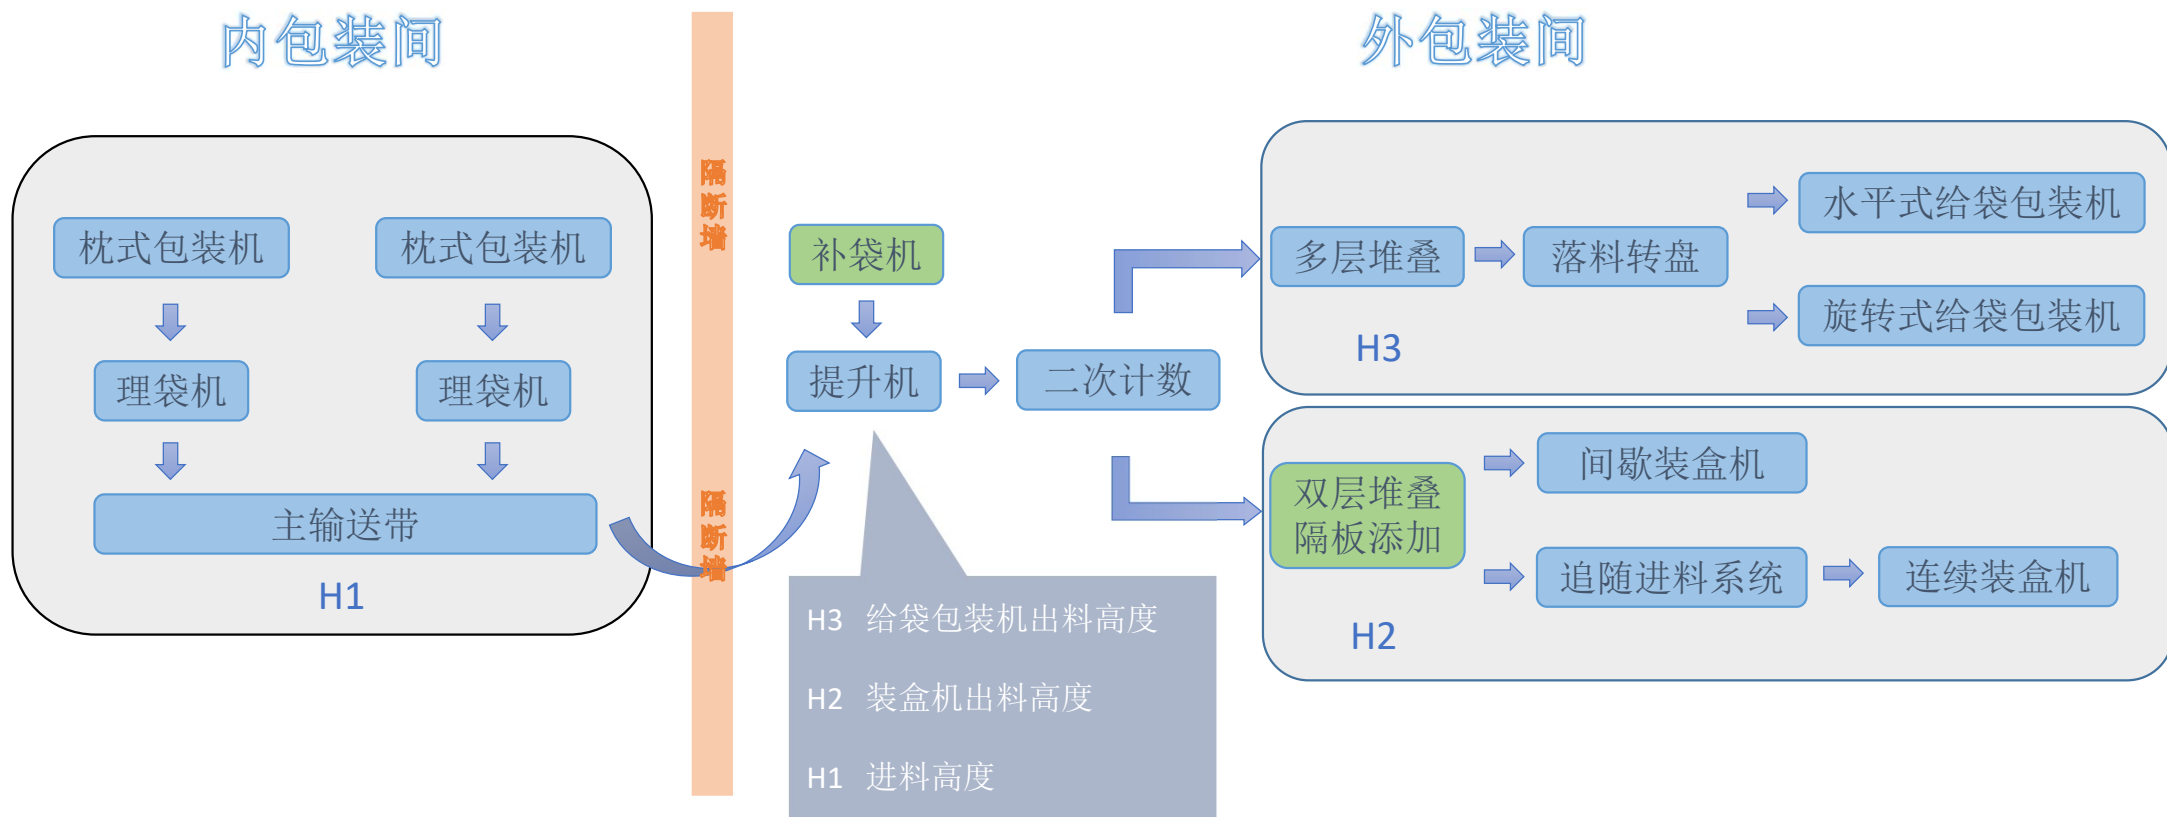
内包装间

外包装间

枕式包装机

枕式包装机

理袋机

理袋机

主输送带

H1

隔断墙

隔断墙

补袋机

提升机

二次计数

多层堆叠

落料转盘

水平式给袋包装机

旋转式给袋包装机

H3

双层堆叠隔板添加

间歇装盒机

追随进料系统

连续装盒机

H2

H3 给袋包装机出料高度

H2 装盒机出料高度

H1 进料高度